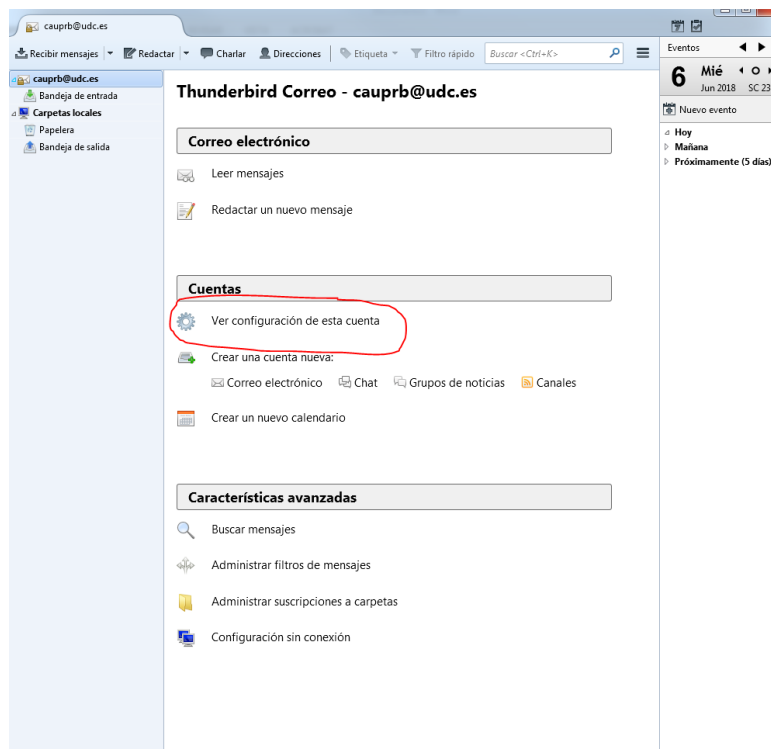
cauprb@udc.es

Recibir mensajes | Redactar | Charlar | Direcciones | Etiqueta | Filtro rápido | Buscar <Ctrl+K>

cauprb@udc.es
Bandeja de entrada
Carpetas locales
Papelera
Bandeja de salida

Thunderbird Correo - cauprb@udc.es

Correo electrónico

Leer mensajes

Redactar un nuevo mensaje

Cuentas

Ver configuración de esta cuenta

Crear una cuenta nueva:

Correo electrónico Chat Grupos de noticias Canales

Crear un nuevo calendario

Características avanzadas

Buscar mensajes

Administrar filtros de mensajes

Administrar suscripciones a carpetas

Configuración sin conexión

Eventos

6 Mié
Jun 2018 SC 23

Nuevo evento

Hoy
Mañana
Próximamente (5 días)